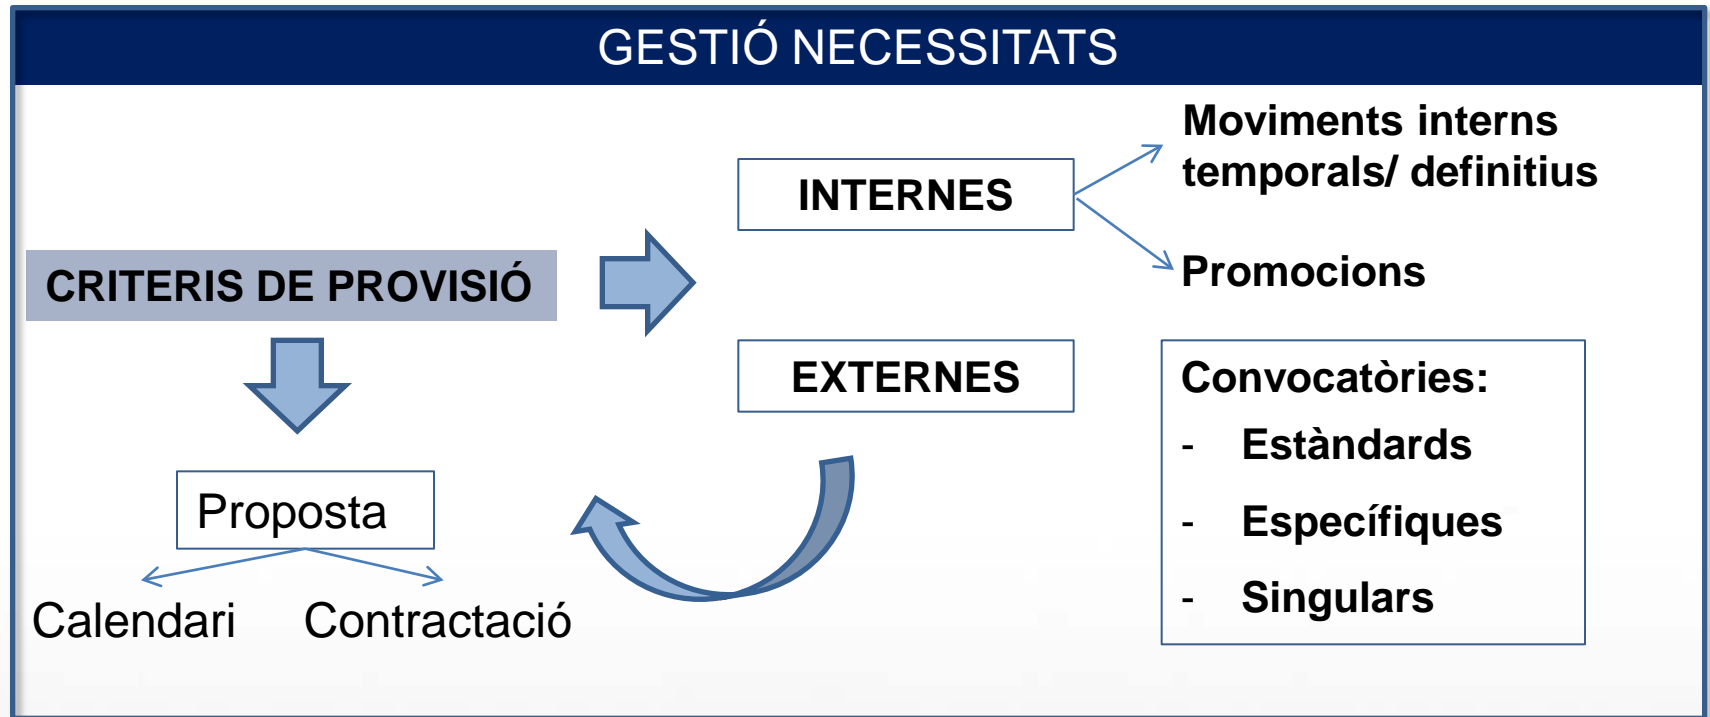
GESTIÓ NECESSITATS

CRITERIS DE PROVISIÓ

INTERNES

Moviments interns temporals/ definitius

Promocions

EXTERNES

Convocatòries:
- Estàndards
- Específiques
- Singulars

Proposta

Calendari

Contractació